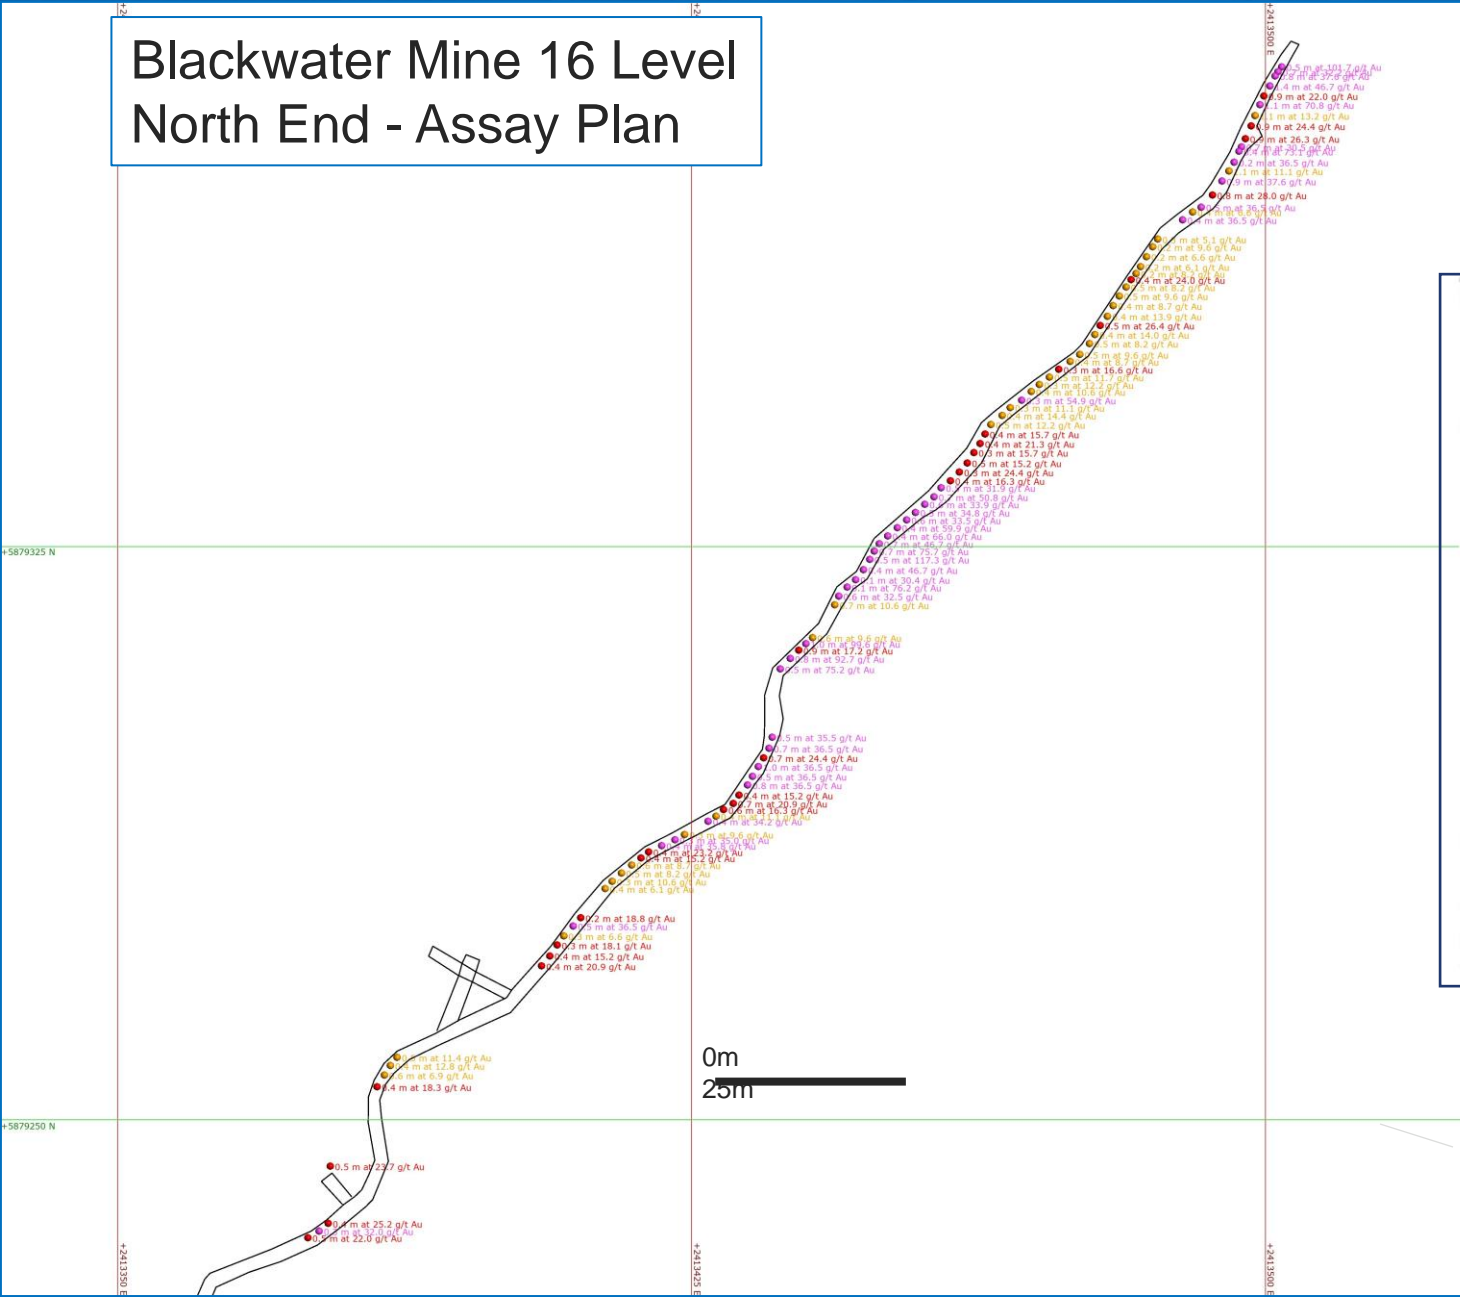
Blackwater Mine 16 Level
North End - Assay Plan

+2413500 E

3.5 m at 101.7 g/t Au
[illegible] m at 37.6 g/t Au
1.4 m at 46.7 g/t Au
0.9 m at 22.0 g/t Au
1.1 m at 70.8 g/t Au
1.1 m at 13.2 g/t Au
0.9 m at 24.4 g/t Au
0.4 m at 26.3 g/t Au
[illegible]
1.2 m at 36.5 g/t Au
1.1 m at 11.1 g/t Au
0.9 m at 37.6 g/t Au
0.8 m at 28.0 g/t Au
0.5 m at 36.5 g/t Au
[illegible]
0.4 m at 36.5 g/t Au

0.4 m at 5.1 g/t Au
1.2 m at 9.6 g/t Au
1.2 m at 6.6 g/t Au
1.2 m at 6.1 g/t Au
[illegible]
0.4 m at 24.0 g/t Au
1.5 m at 8.2 g/t Au
0.5 m at 9.6 g/t Au
0.4 m at 8.7 g/t Au
0.4 m at 13.9 g/t Au
0.5 m at 26.4 g/t Au
0.4 m at 14.0 g/t Au
0.5 m at 8.2 g/t Au
0.5 m at 9.6 g/t Au
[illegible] m at 8.7 g/t Au
0.3 m at 16.6 g/t Au
0.5 m at 11.7 g/t Au
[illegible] m at 12.2 g/t Au
0.4 m at 10.6 g/t Au
0.3 m at 54.9 g/t Au
0.3 m at 11.1 g/t Au
0.4 m at 14.4 g/t Au
0.5 m at 12.2 g/t Au
0.4 m at 15.7 g/t Au
0.4 m at 21.3 g/t Au
0.3 m at 15.7 g/t Au
0.5 m at 15.2 g/t Au
0.3 m at 24.4 g/t Au
0.4 m at 16.3 g/t Au
0.7 m at 31.9 g/t Au
0.7 m at 50.8 g/t Au
0.3 m at 33.9 g/t Au
0.3 m at 34.8 g/t Au
0.3 m at 33.5 g/t Au
0.4 m at 59.9 g/t Au
0.4 m at 66.0 g/t Au
0.7 m at 46.7 g/t Au
0.7 m at 75.7 g/t Au
0.5 m at 117.3 g/t Au
0.4 m at 46.7 g/t Au
1.1 m at 30.4 g/t Au
1.1 m at 76.2 g/t Au
0.6 m at 32.5 g/t Au
0.7 m at 10.6 g/t Au

+5879325 N

0.6 m at 9.6 g/t Au
0.3 m at 99.6 g/t Au
0.9 m at 17.2 g/t Au
0.8 m at 92.7 g/t Au
0.5 m at 75.2 g/t Au

0.5 m at 35.5 g/t Au
0.7 m at 36.5 g/t Au
0.7 m at 24.4 g/t Au
1.0 m at 36.5 g/t Au
0.5 m at 36.5 g/t Au
0.8 m at 36.5 g/t Au
0.4 m at 15.2 g/t Au
0.7 m at 20.9 g/t Au
0.8 m at 16.3 g/t Au
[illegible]
0.4 m at 34.2 g/t Au
0.5 m at 9.6 g/t Au
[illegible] m at 35.0 g/t Au
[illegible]
0.4 m at 21.2 g/t Au
0.4 m at 15.2 g/t Au
0.8 m at 8.7 g/t Au
0.5 m at 8.2 g/t Au
0.3 m at 10.6 g/t Au
0.4 m at 6.1 g/t Au

0.2 m at 18.8 g/t Au
0.5 m at 36.5 g/t Au
0.3 m at 6.6 g/t Au
0.3 m at 18.1 g/t Au
0.4 m at 15.2 g/t Au
0.4 m at 20.9 g/t Au

0.8 m at 11.4 g/t Au
0.4 m at 12.8 g/t Au
0.6 m at 6.9 g/t Au
0.4 m at 18.3 g/t Au

0m
25m

+5879250 N

0.5 m at 23.7 g/t Au

0.4 m at 25.2 g/t Au
0.7 m at 32.0 g/t Au
0.5 m at 22.0 g/t Au

+2413350 E
+2413425 E
+2413500 E